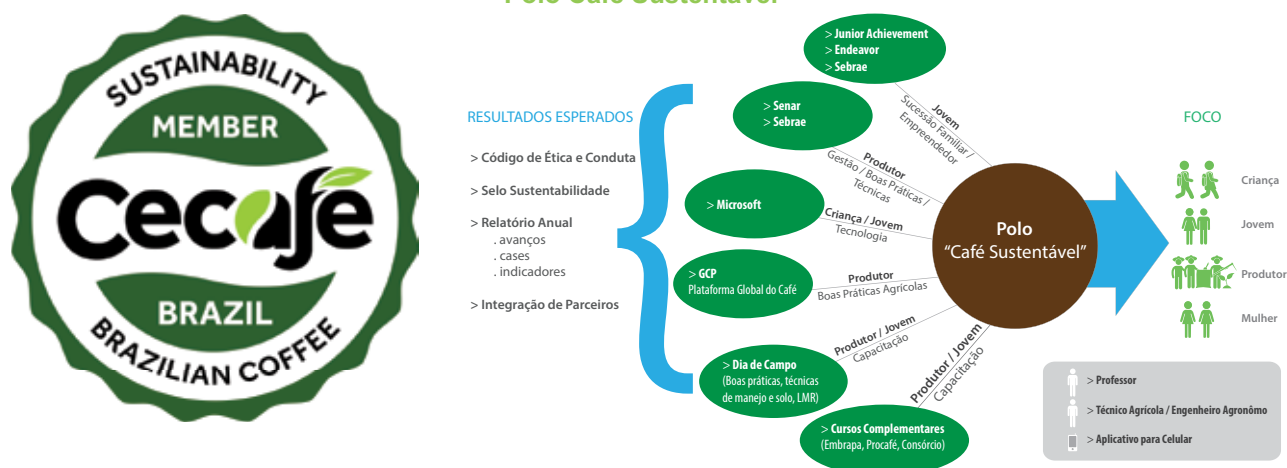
SUSTAINABILITY
MEMBER
Cecafé
BRAZIL
BRAZILIAN COFFEE

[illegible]

RESULTADOS ESPERADOS

> Código de Ética e Conduta

> Selo Sustentabilidade

> Relatório Anual
. avanços
. cases
. indicadores

> Integração de Parceiros

> Junior Achievement
> Endeavor
> Sebrae

> Senar
> Sebrae

> Microsoft

> GCP
Plataforma Global do Café

> Dia de Campo
(Boas práticas, técnicas de manejo e solo, LMR)

> Cursos Complementares
(Embrapa, Procafé, Consórcio)

Jovem
Sucessão Familiar / Empreendedor

Produtor
Gestão / Boas Práticas / Técnicas

Criança / Jovem
Tecnologia

Produtor
Boas Práticas Agrícolas

Produtor / Jovem
Capacitação

Produtor / Jovem
Capacitação

Polo
"Café Sustentável"

FOCO

Criança

Jovem

Produtor

Mulher

> Professor

> Técnico Agrícola / Engenheiro Agronômo

> Aplicativo para Celular